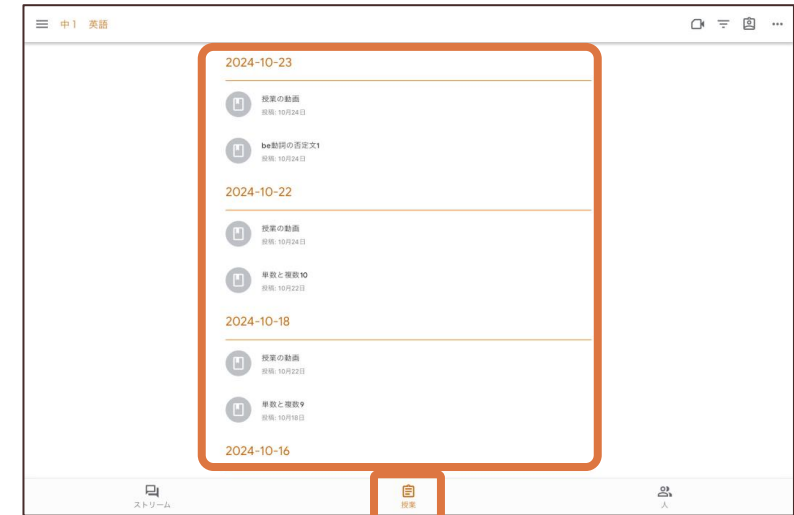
中1 英語

2024-10-23

授業の動画
投稿: 10月24日

be動詞の否定文1
投稿: 10月24日

2024-10-22

授業の動画
投稿: 10月24日

単数と複数10
投稿: 10月22日

2024-10-18

授業の動画
投稿: 10月22日

単数と複数9
投稿: 10月18日

2024-10-16

ストリーム
授業
人